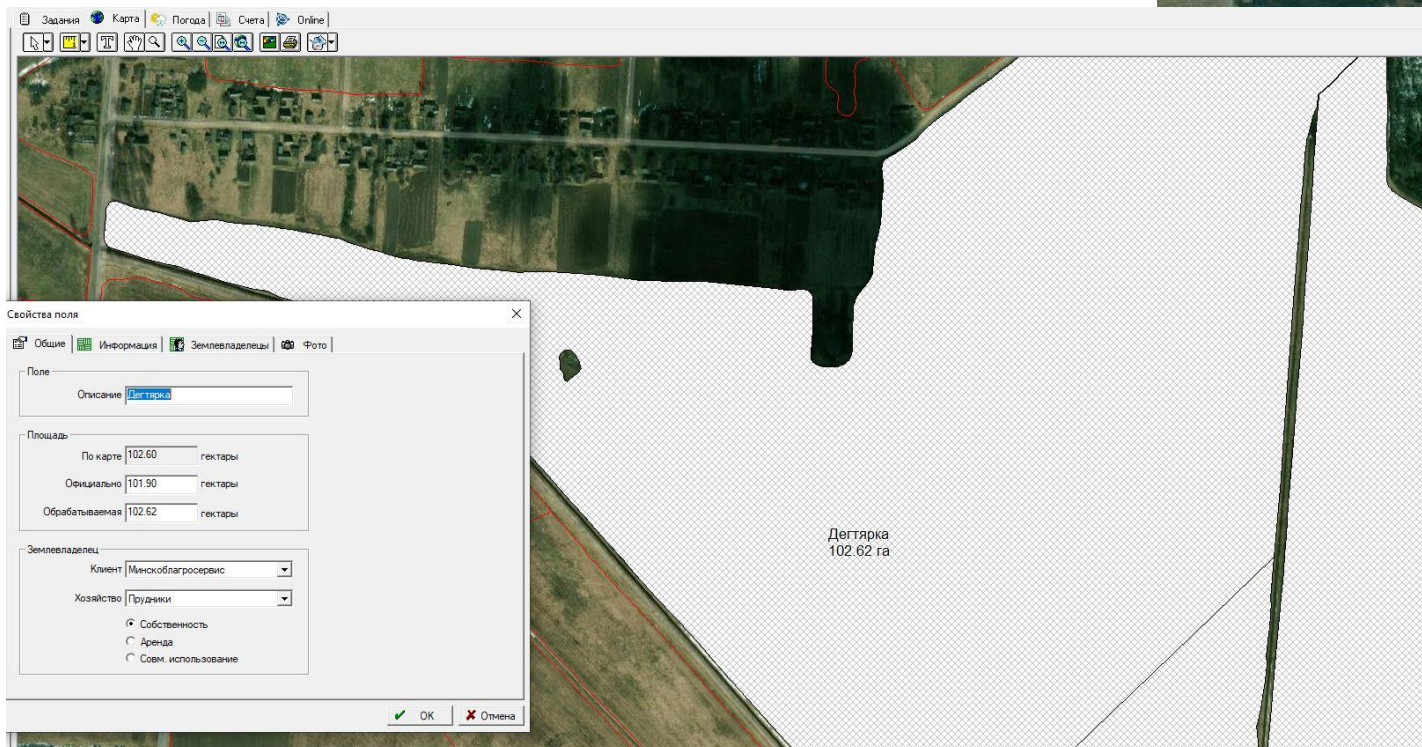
Задания Карта Погода Счета Online

Свойства поля

Общие | Информация | Землевладельцы | Фото

Поле
Описание Дегтярка

Площадь
По карте 102.60 гектары
Официально 101.90 гектары
Обрабатываемая 102.62 гектары

Землевладелец
Клиент Минскоблагросервис
Хозяйство Прудники
Собственность
Аренда
Совм. использование

OK Отмена

Дегтярка
102.62 га